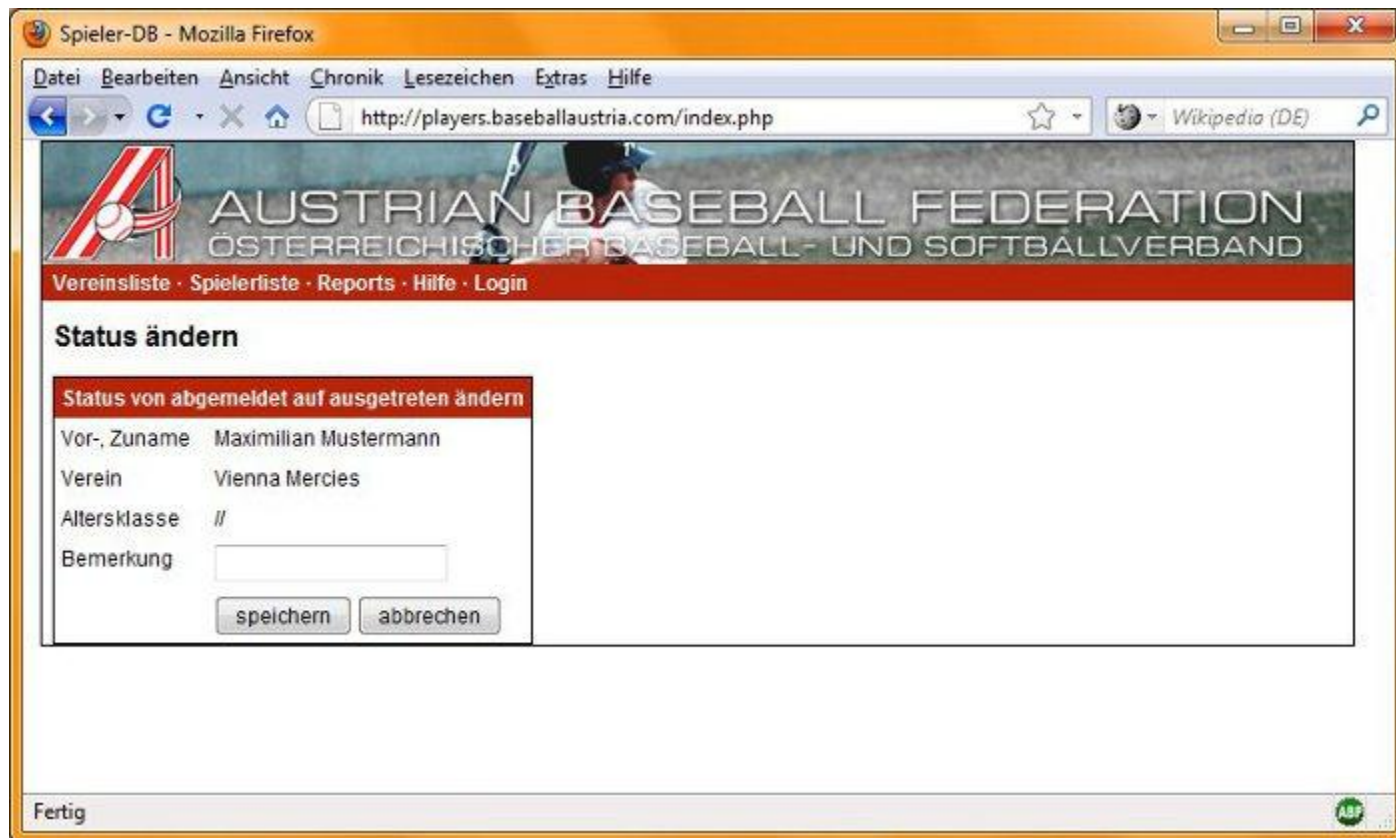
Spieler-DB - Mozilla Firefox

Datei Bearbeiten Ansicht Chronik Lesezeichen Extras Hilfe

http://players.baseballaustria.com/index.php

Wikipedia (DE)

AUSTRIAN BASEBALL FEDERATION
ÖSTERREICHISCHER BASEBALL- UND SOFTBALLVERBAND

Vereinsliste · Spielerliste · Reports · Hilfe · Login

Status ändern

| Status von abgemeldet auf ausgetreten ändern | |
|---|---|
| Vor-, Zuname | Maximilian Mustermann |
| Verein | Vienna Mercies |
| Altersklasse | // |
| Bemerkung | |
| | speichern abbrechen |

Fertig

ABP